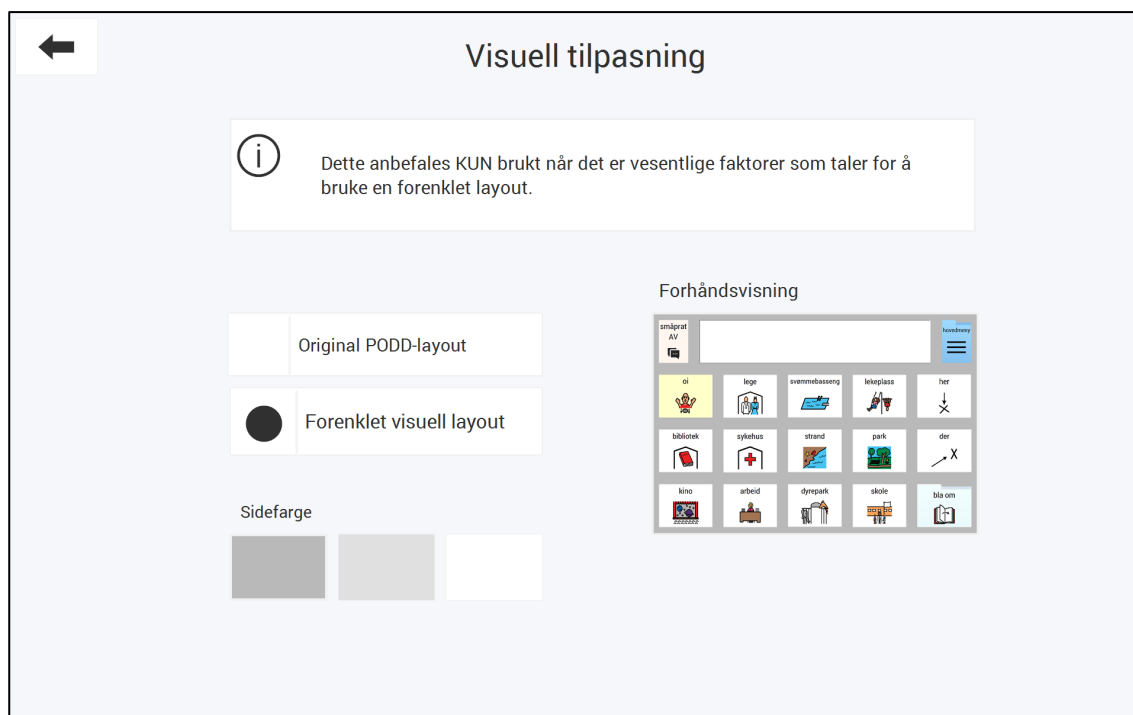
Visuell tilpasning

Dette anbefales KUN brukt når det er vesentlige faktorer som taler for å bruke en forenklet layout.

Original PODD-layout

Forenklet visuell layout

Sidefarge

Forhåndsvisning

småprat AV

hovedmeny

oi

lege

svømmebasseng

lekeplass

her

bibliotek

sykehus

strand

park

der

kino

arbeid

dyrepark

skole

bla om